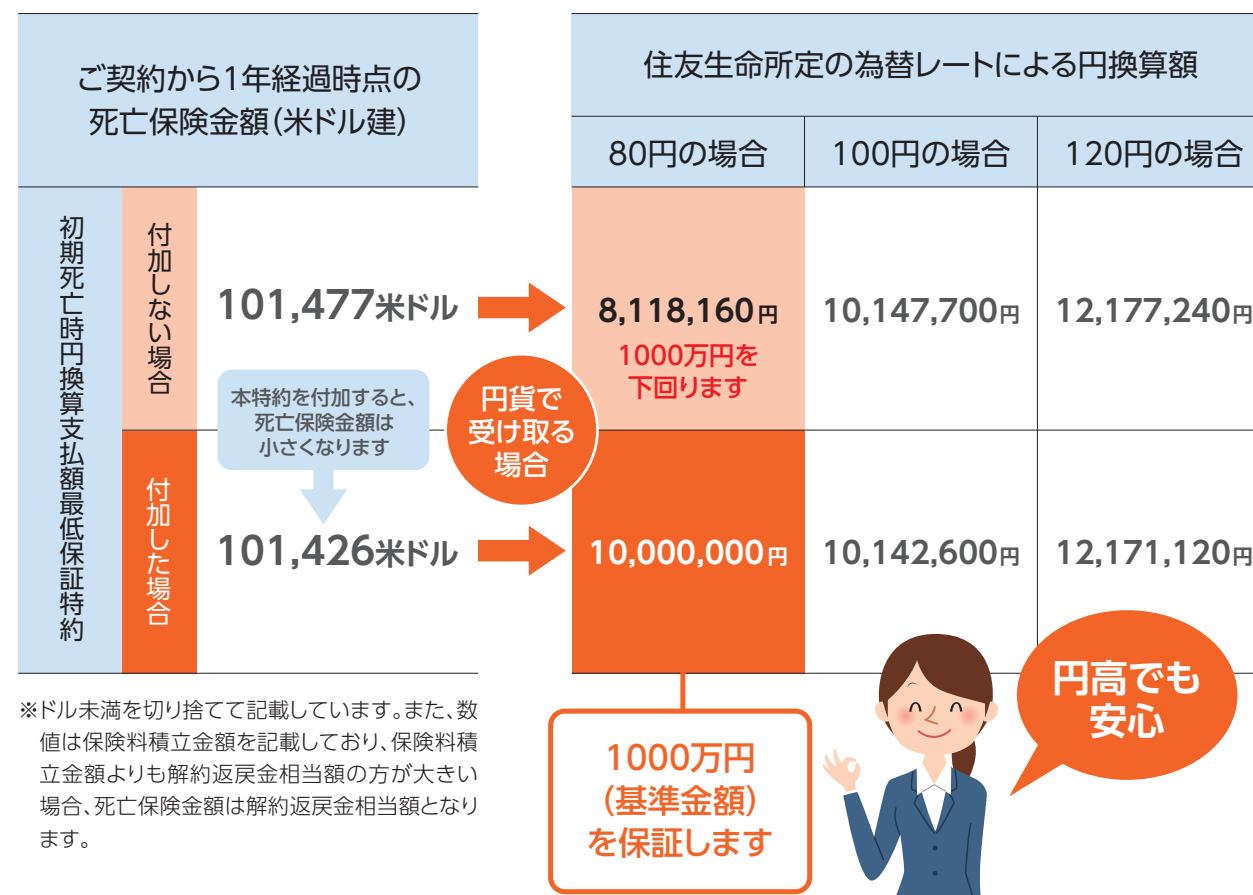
ご契約から1年経過時点の死亡保険金額(米ドル建)

住友生命所定の為替レートによる円換算額

| 初期死亡時円換算支払額最低保証特約 | | ご契約から1年経過時点の死亡保険金額(米ドル建) | 80円の場合 | 100円の場合 | 120円の場合 |
|---|---|---|---|---|---|
| | 付加しない場合 | 101,477米ドル | 8,118,160円 1000万円を下回ります | 10,147,700円 | 12,177,240円 |
| | 付加した場合 | 101,426米ドル | 10,000,000円 | 10,142,600円 | 12,171,120円 |

本特約を付加すると、死亡保険金額は小さくなります

円貨で受け取る場合

※ドル未満を切り捨てて記載しています。また、数値は保険料積立金額を記載しており、保険料積立金額よりも解約返戻金相当額の方が大きい場合、死亡保険金額は解約返戻金相当額となります。

1000万円(基準金額)を保証します

円高でも安心